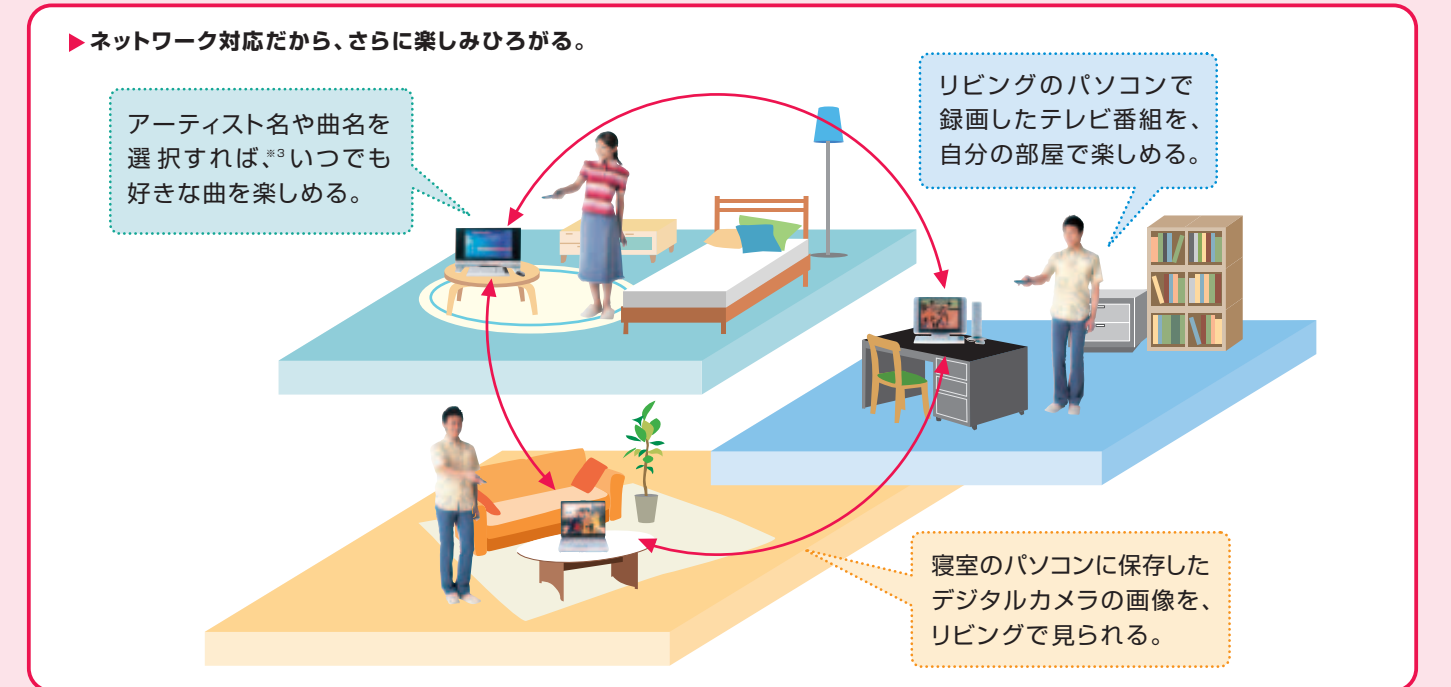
▶ネットワーク対応だから、さらに楽しみひろがる。

アーティスト名や曲名を選択すれば、※3 いつでも好きな曲を楽しめる。

リビングのパソコンで録画したテレビ番組を、自分の部屋で楽しめる。

寝室のパソコンに保存したデジタルカメラの画像を、リビングで見られる。